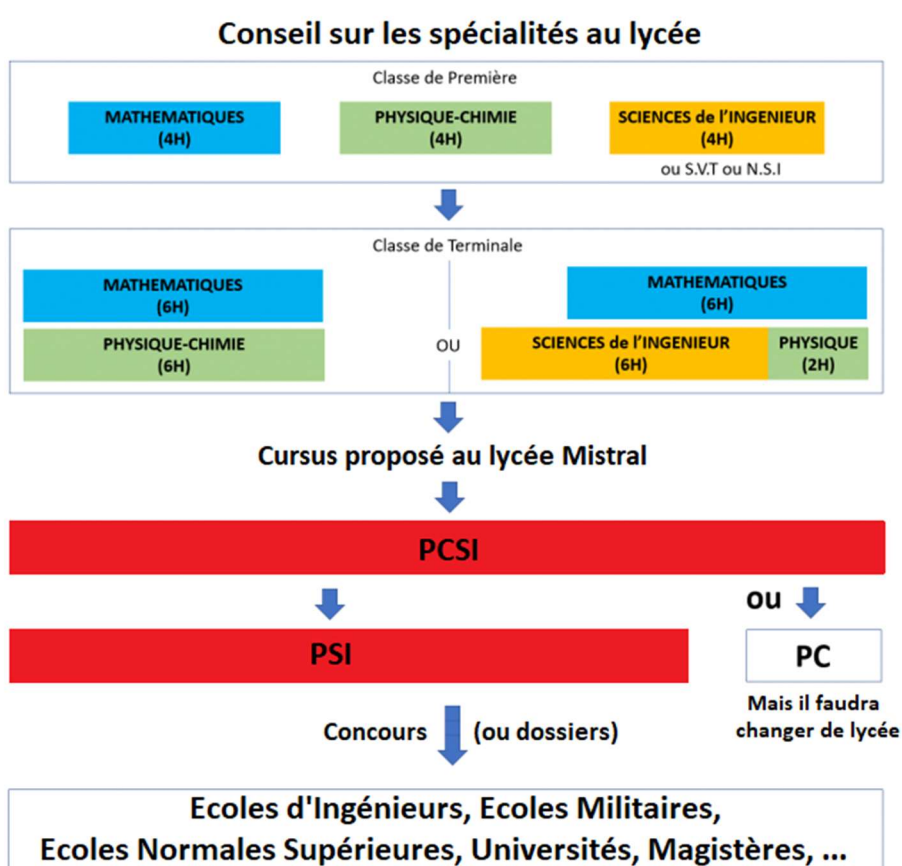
Conseil sur les spécialités au lycée

Classe de Première

MATHEMATIQUES (4H)

PHYSIQUE-CHIMIE (4H)

SCIENCES de l'INGENIEUR (4H)

ou S.V.T ou N.S.I

Classe de Terminale

MATHEMATIQUES (6H)

PHYSIQUE-CHIMIE (6H)

OU

MATHEMATIQUES (6H)

SCIENCES de l'INGENIEUR (6H)

PHYSIQUE (2H)

Cursus proposé au lycée Mistral

PCSI

ou

PSI

PC

Mais il faudra changer de lycée

Concours (ou dossiers)

Ecoles d'Ingénieurs, Ecoles Militaires, Ecoles Normales Supérieures, Universités, Magistères, …